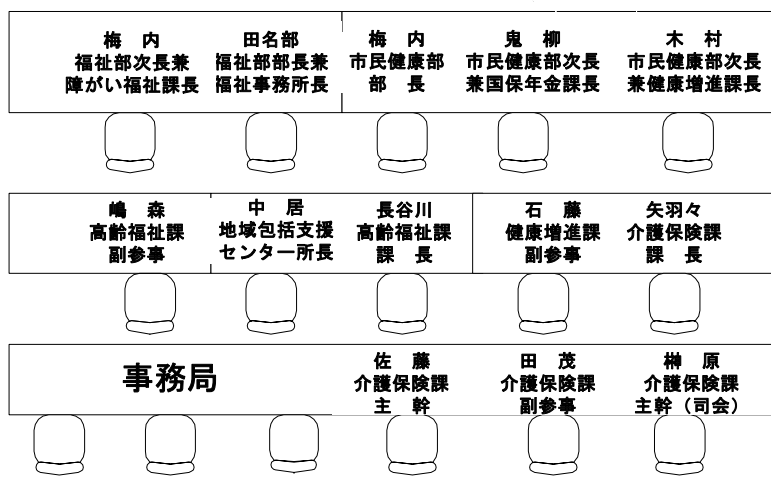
梅　内
福祉部次長兼
障がい福祉課長

田名部
福祉部部長兼
福祉事務所長

梅　内
市民健康部
部　長

鬼　柳
市民健康部次長
兼国保年金課長

木　村
市民健康部次長
兼健康増進課長

嶋　森
高齢福祉課
副参事

中　居
地域包括支援
センター所長

長谷川
高齢福祉課
課　長

石　藤
健康増進課
副参事

矢羽々
介護保険課
課　長

事務局

佐　藤
介護保険課
主　幹

田　茂
介護保険課
副参事

榊　原
介護保険課
主幹（司会）